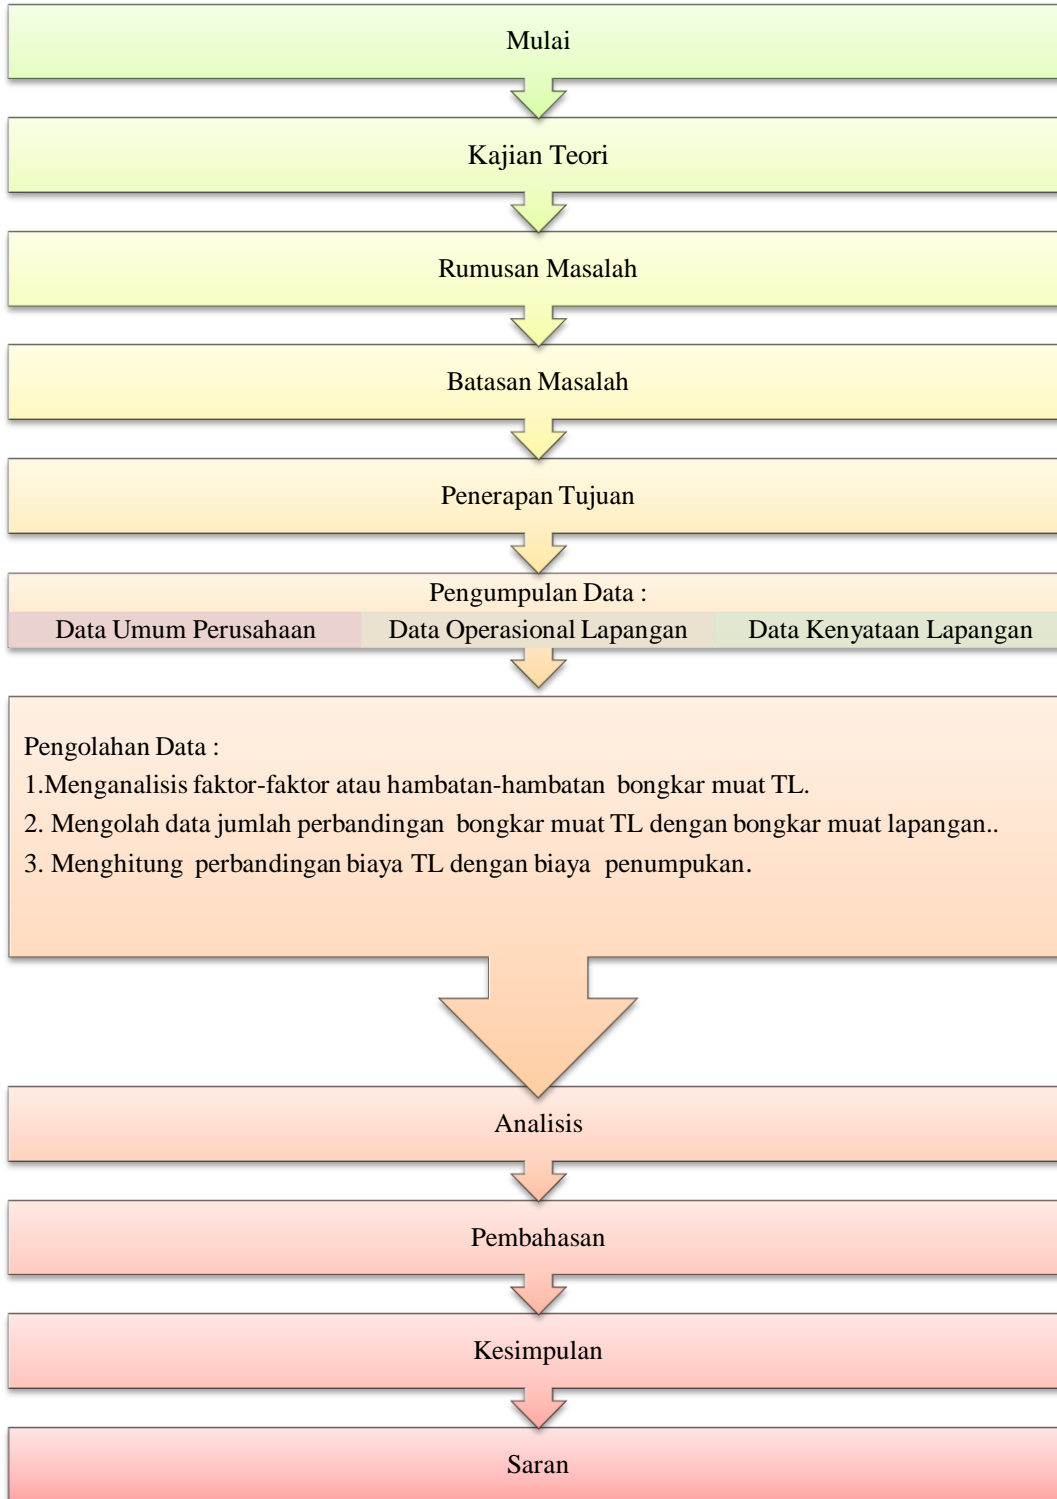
Mulai

Kajian Teori

Rumusan Masalah

Batasan Masalah

Penerapan Tujuan

Pengumpulan Data :

Data Umum Perusahaan

Data Operasional Lapangan

Data Kenyataan Lapangan

Pengolahan Data :

1.Menganalisis faktor-faktor atau hambatan-hambatan bongkar muat TL.

2. Mengolah data jumlah perbandingan bongkar muat TL dengan bongkar muat lapangan..

3. Menghitung perbandingan biaya TL dengan biaya penumpukan.

Analisis

Pembahasan

Kesimpulan

Saran